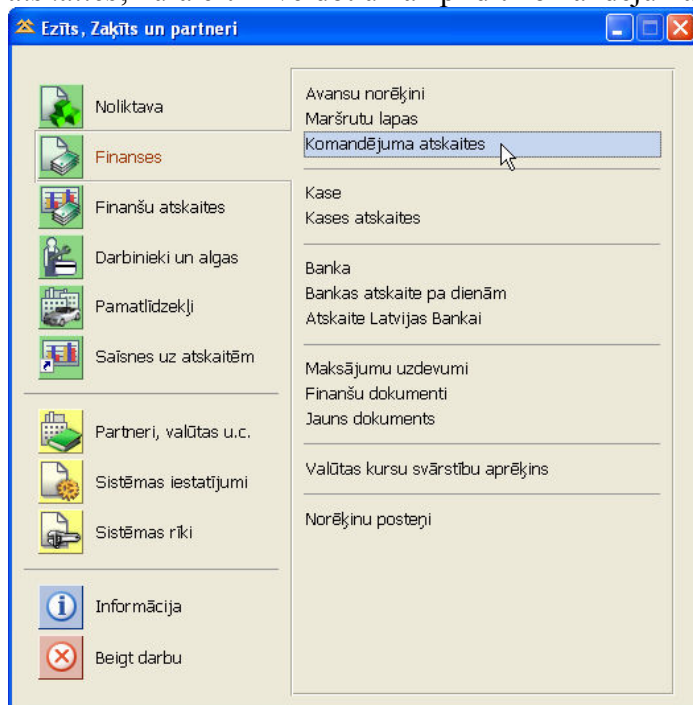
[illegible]

Ezīts, Zaķīts un partneri

Noliktava
Finanses
Finanšu atskaites
Darbinieki un algas
Pamatlīdzekļi
Saīsnes uz atskaitēm

Partneri, valūtas u.c.
Sistēmas iestatījumi
Sistēmas rīki

Informācija
Beigt darbu

Avansu norēķini
Maršrutu lapas
Komandējuma atskaites

Kase
Kases atskaites

Banka
Bankas atskaite pa dienām
Atskaite Latvijas Bankai

Maksājumu uzdevumi
Finanšu dokumenti
Jauns dokuments

Valūtas kursu svārstību aprēķins

Norēķinu posteņi